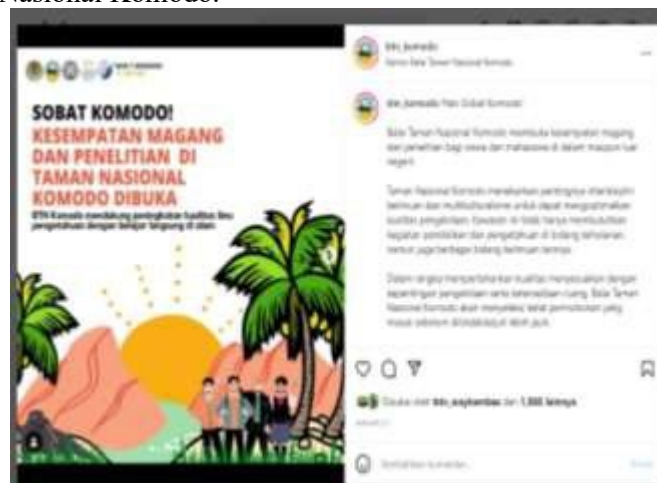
Nasional Komodo.

SOBAT KOMODO!
KESEMPATAN MAGANG DAN PENELITIAN DI TAMAN NASIONAL KOMODO DIBUKA
BTN Komodo mendukung peningkatan kualitas ilmu pengetahuan dengan belajar langsung di alam

btn_komodo
Taman Nasional Komodo

btn_komodo Halo Sobat Komodo!

Balai Taman Nasional Komodo membuka kesempatan magang dan penelitian bagi siswa dan mahasiswa di dalam maupun luar negeri.

Taman Nasional Komodo menekankan pentingnya interaksi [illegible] kualitas pengelolaan. Kawasan ini tidak hanya membutuhkan kegiatan pendidikan dan pengetahuan di bidang kehutanan, namun juga berbagai bidang keilmuan lainnya.

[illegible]

Disukai oleh btn_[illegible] dan 1.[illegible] lainnya

Tambahkan komentar...